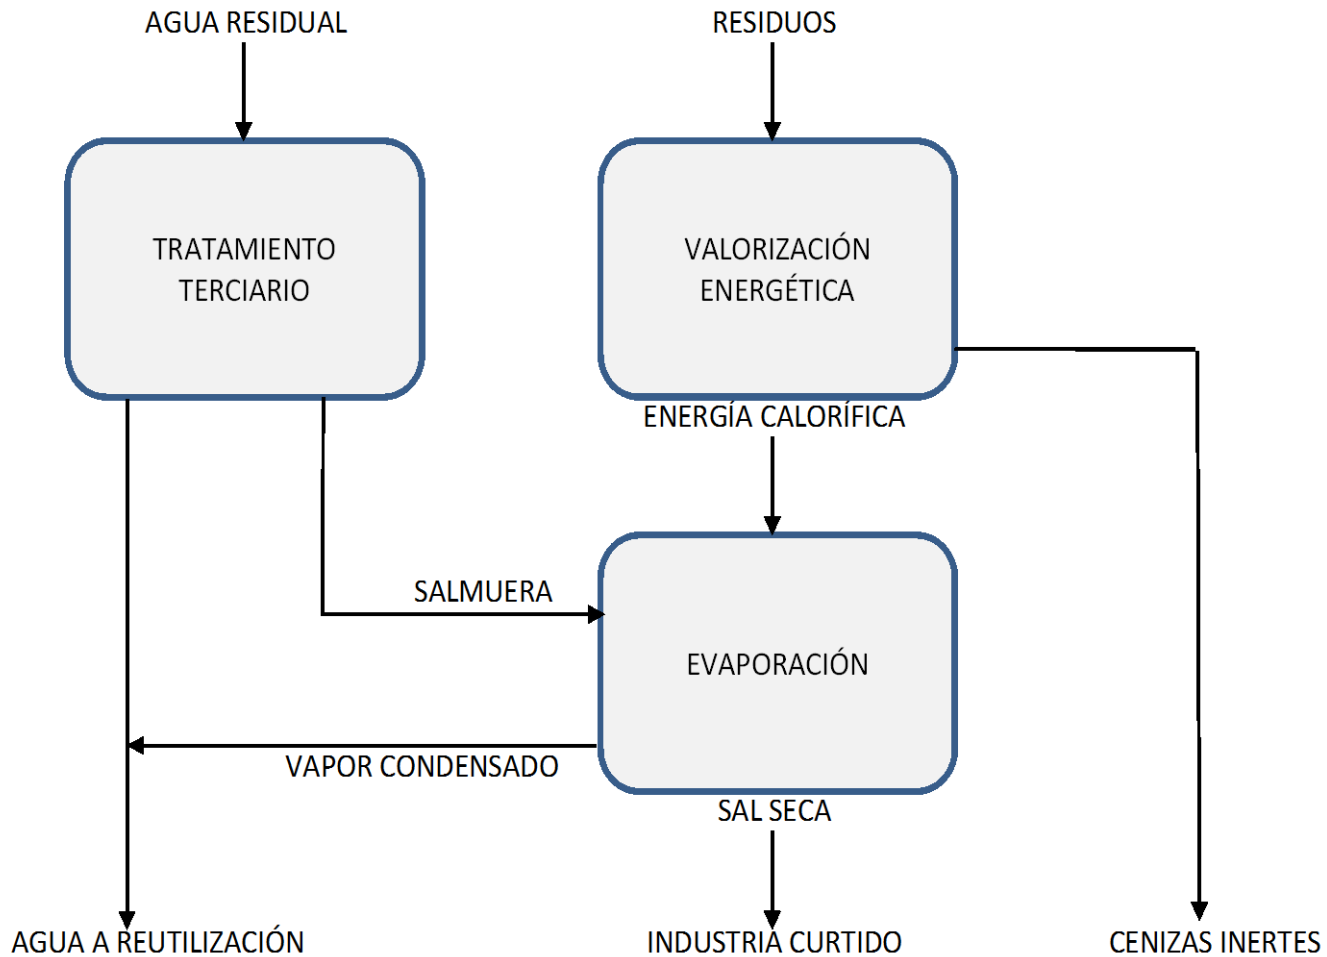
AGUA RESIDUAL

RESIDUOS

TRATAMIENTO TERCIARIO

VALORIZACIÓN ENERGÉTICA

ENERGÍA CALORÍFICA

SALMUERA

EVAPORACIÓN

VAPOR CONDENSADO

SAL SECA

AGUA A REUTILIZACIÓN

INDUSTRIA CURTIDO

CENIZAS INERTES